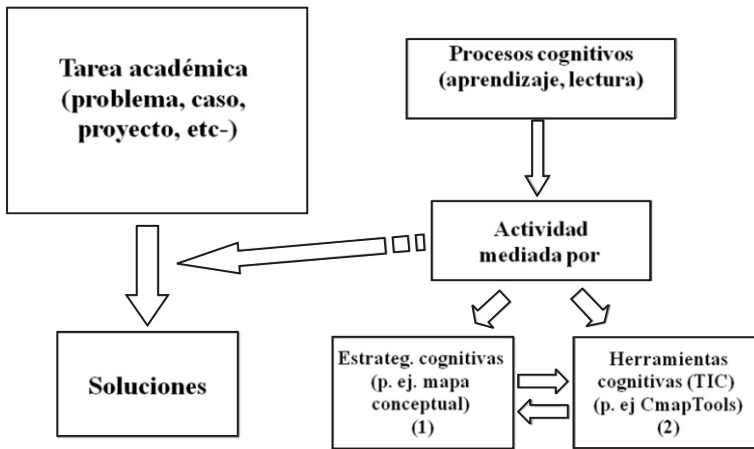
Tarea académica (problema, caso, proyecto, etc-)

Procesos cognitivos (aprendizaje, lectura)

Actividad mediada por

Soluciones

Estrateg. cognitivas (p. ej. mapa conceptual) (1)

Herramientas cognitivas (TIC) (p. ej CmapTools) (2)